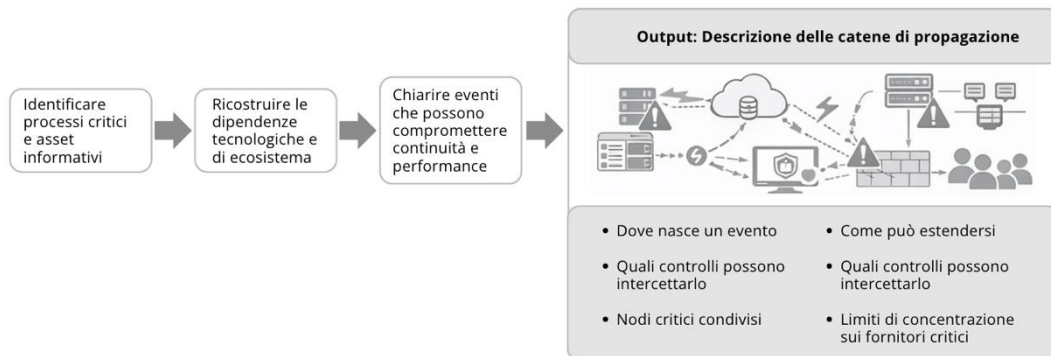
Identificare processi critici e asset informativi

Ricostruire le dipendenze tecnologiche e di ecosistema

Chiarire eventi che possono compromettere continuità e performance

Output: Descrizione delle catene di propagazione

• Dove nasce un evento

• Come può estendersi

• Quali controlli possono intercettarlo

• Quali controlli possono intercettarlo

• Nodi critici condivisi

• Limiti di concentrazione sui fornitori critici